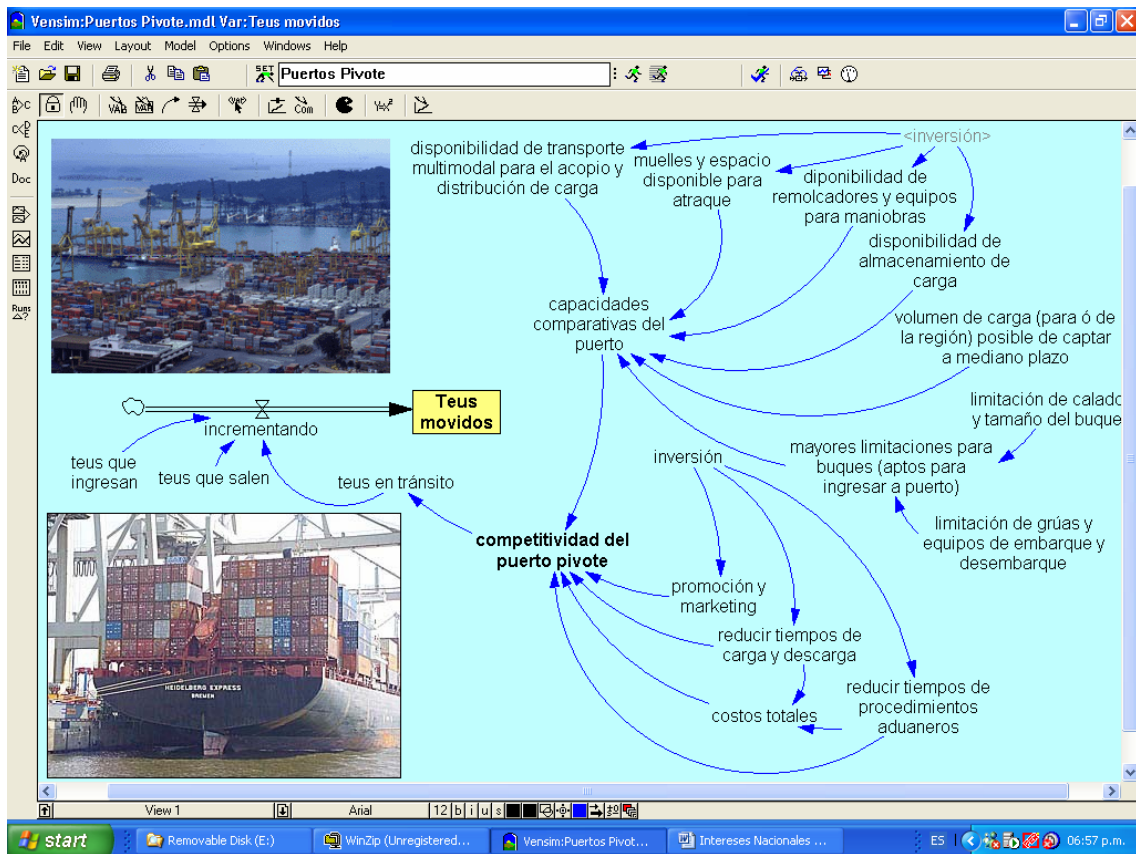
Vensim:Puertos Pivote.mdl Var:Teus movidos

File Edit View Layout Model Options Windows Help

Puertos Pivote

Doc

Runs

<inversión>

disponibilidad de transporte multimodal para el acopio y distribución de carga

muelles y espacio disponible para atraque

diponibilidad de remolcadores y equipos para maniobras

disponibilidad de almacenamiento de carga

capacidades comparativas del puerto

volumen de carga (para ó de la región) posible de captar a mediano plazo

limitación de calado y tamaño del buque

Teus movidos

incrementando

teus que ingresan

teus que salen

teus en tránsito

inversión

mayores limitaciones para buques (aptos para ingresar a puerto)

limitación de grúas y equipos de embarque y desembarque

competitividad del puerto pivote

promoción y marketing

reducir tiempos de carga y descarga

reducir tiempos de procedimientos aduaneros

costos totales

HEIDELBERG EXPRESS
BREMEN

View 1

Arial

12 b i u s

start

Removable Disk (E:)

WinZip (Unregistered...

Vensim:Puertos Pivot...

Intereses Nacionales ...

ES

06:57 p.m.